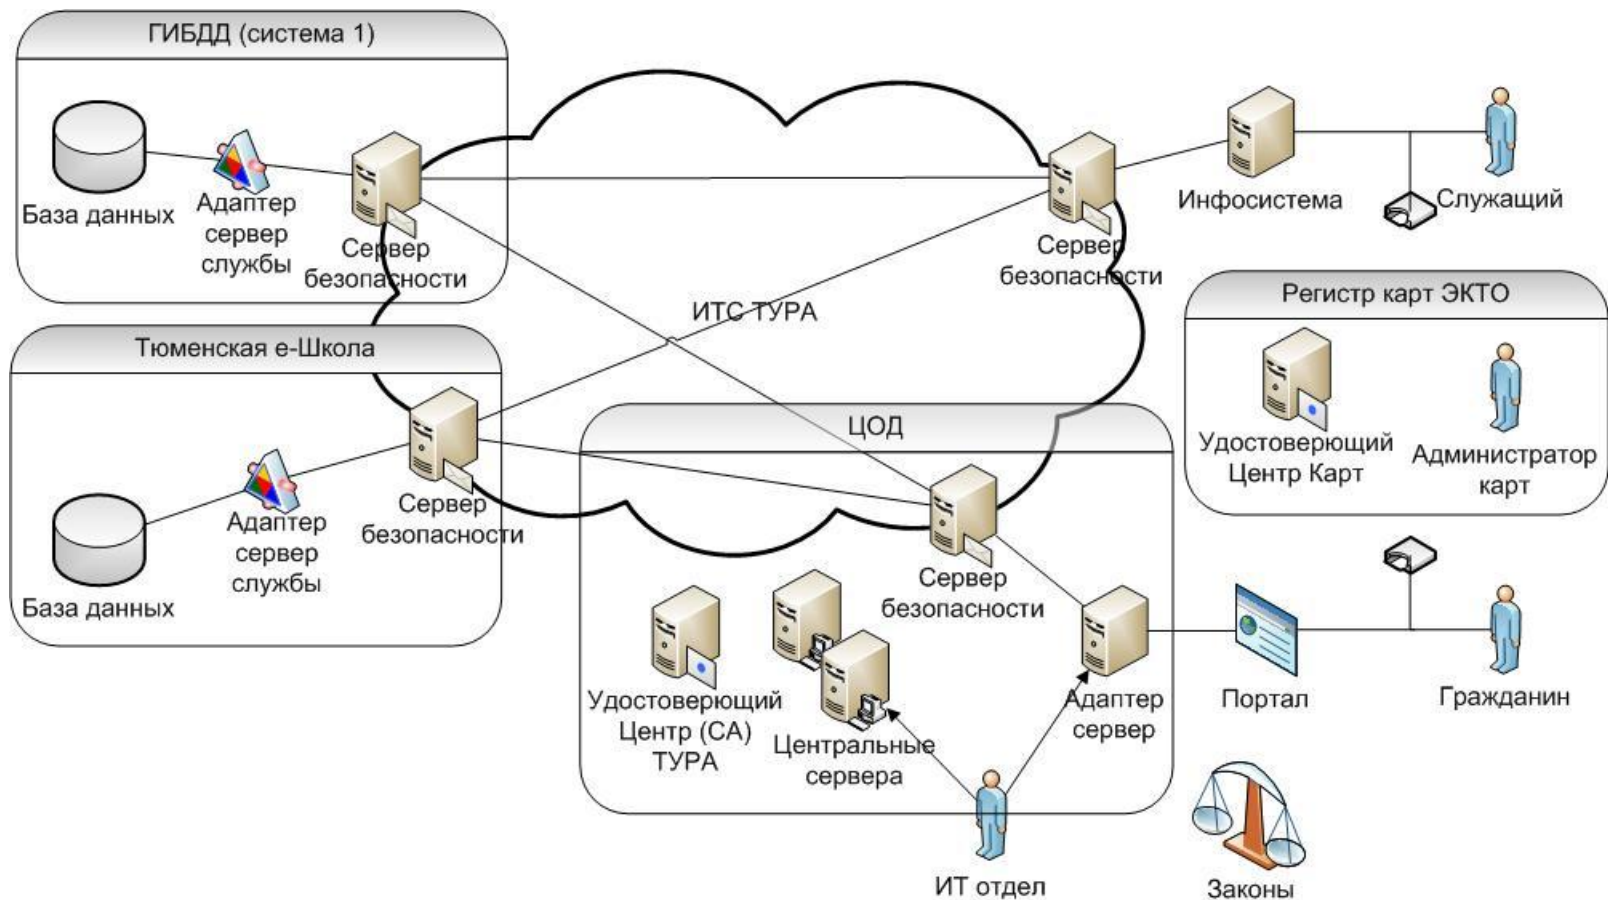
ГИБДД (система 1)

База данных

Адаптер сервер службы

Сервер безопасности

Сервер безопасности

Инфосистема

Служащий

ИТС ТУРА

Регистр карт ЭКТО

Тюменская е-Школа

Удостоверющий Центр Карт

Администратор карт

ЦОД

Адаптер сервер службы

Сервер безопасности

База данных

Сервер безопасности

Удостоверющий Центр (CA) ТУРА

Центральные сервера

Адаптер сервер

Портал

Гражданин

ИТ отдел

Законы